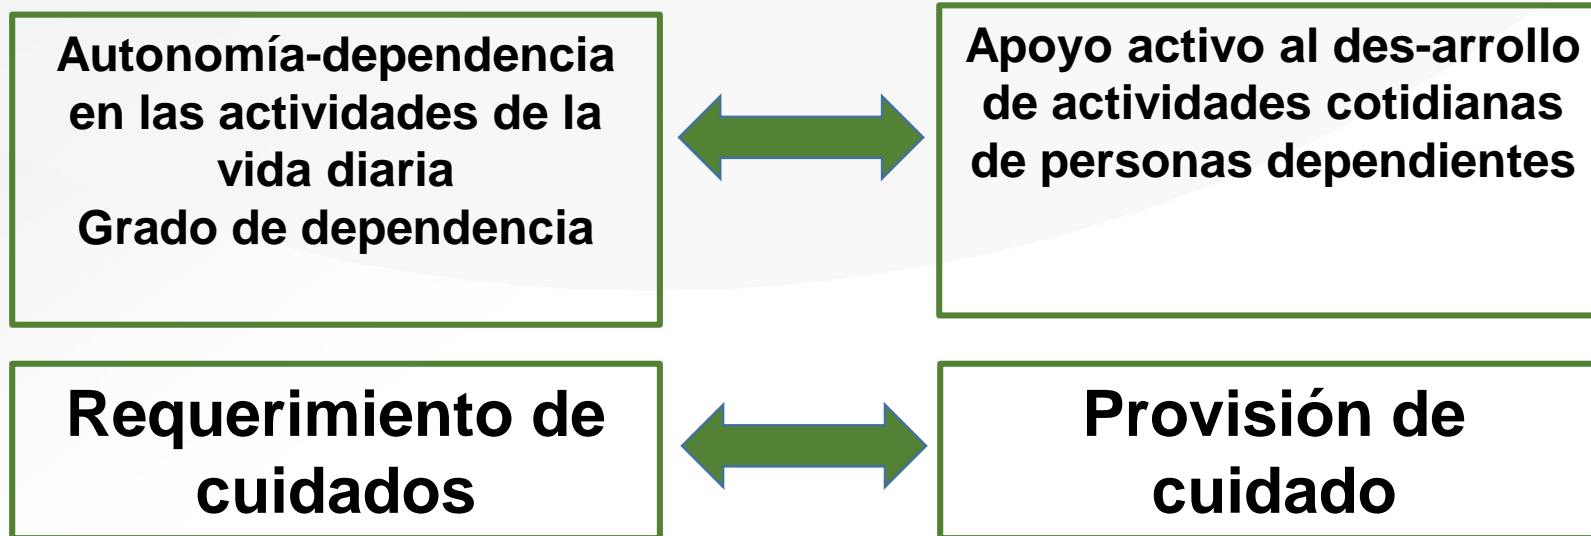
Autonomía-dependencia en las actividades de la vida diaria
Grado de dependencia

Apoyo activo al des-arrollo de actividades cotidianas de personas dependientes

Requerimiento de cuidados

Provisión de cuidado